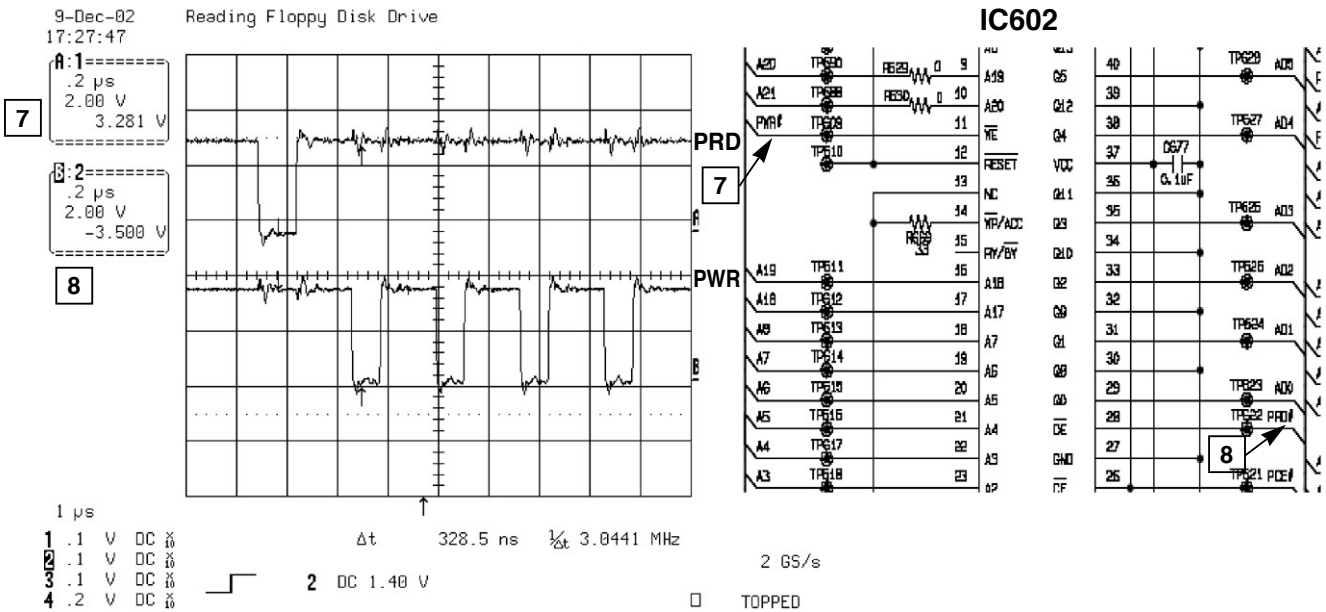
9-Dec-02
17:27:47

Reading Floppy Disk Drive

IC602

A:1=======
.2 μs
2.00 V
3.281 V
==========

7

B:2=======
.2 μs
2.00 V
-3.500 V
==========

8

PRD

PWR

A

B

7

8

A20 TP600 R629 0 9 A19
A21 TP608 R630 0 10 A20
PWR# TP609 11 $\overline{WE}$
TP610 12 $\overline{RESET}$
13 NC
14 $\overline{WP}$/ACC
R633 15 RY/$\overline{BY}$
A19 TP611 16 A18
A18 TP612 17 A17
A8 TP613 18 A7
A7 TP614 19 A6
A6 TP615 20 A5
A5 TP616 21 A4
A4 TP617 22 A3
A3 TP618 23 A2

Q5 40 TP628 AD5
Q12 39
Q4 38 TP627 AD4
VCC 37 C677 0.1uF
Q11 36
Q3 35 TP625 AD3
Q10 34
Q2 33 TP626 AD2
Q9 32
Q1 31 TP624 AD1
Q8 30
Q0 29 TP623 AD0
$\overline{OE}$ 28 TP622 PRD#
GND 27
$\overline{CE}$ 26 TP621 PCE#

1 μs
1 .1 V DC x10
2 .1 V DC x10
3 .1 V DC x10
4 .2 V DC x10

Δt 328.5 ns 1/Δt 3.0441 MHz

2 DC 1.40 V

2 GS/s

STOPPED